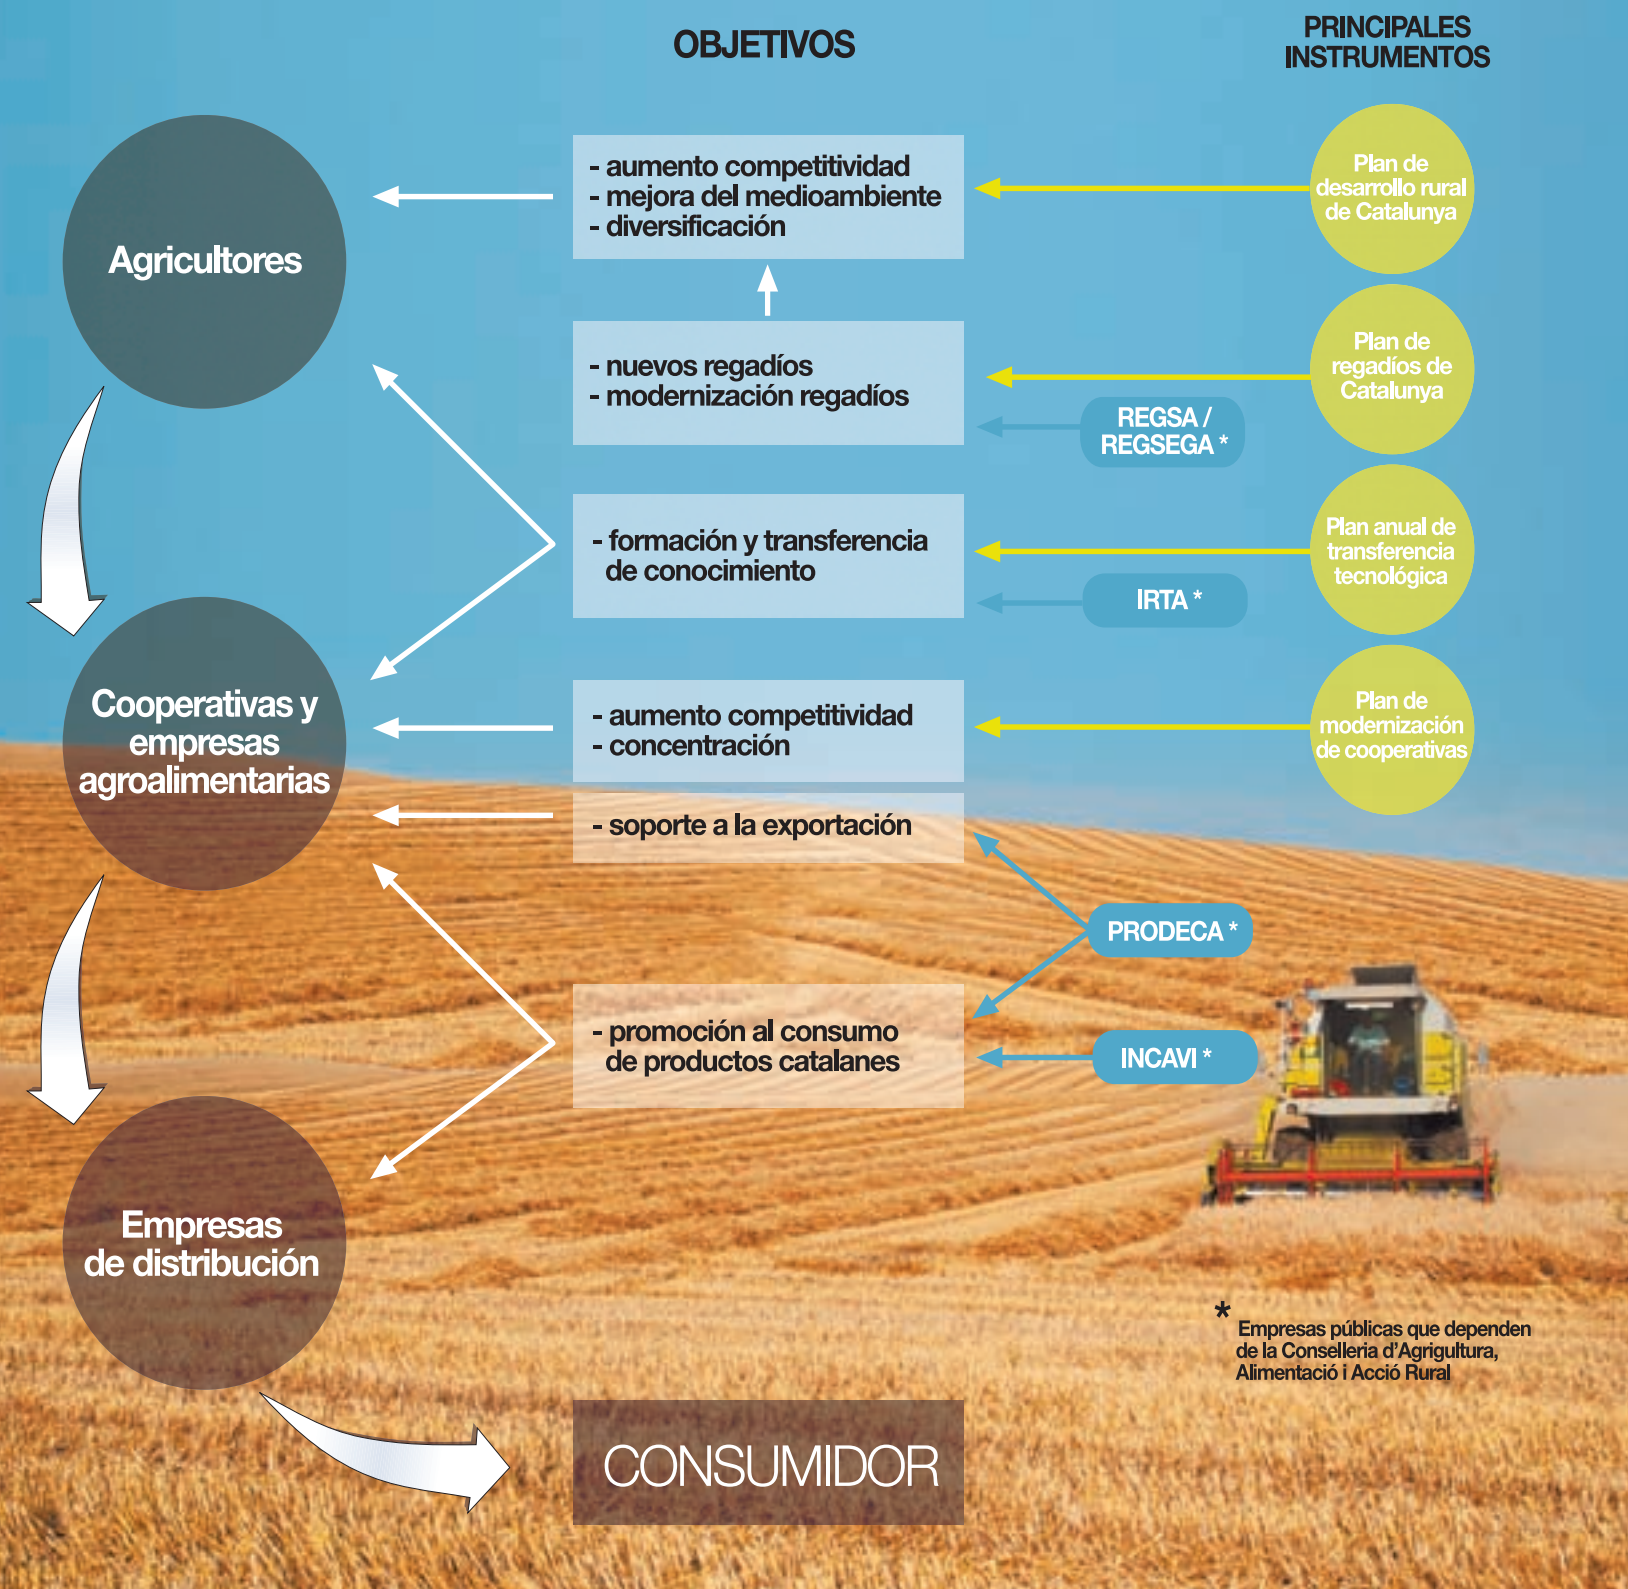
OBJETIVOS

PRINCIPALES INSTRUMENTOS

Agricultores

- aumento competitividad
- mejora del medioambiente
- diversificación

Plan de desarrollo rural de Catalunya

- nuevos regadíos
- modernización regadíos

Plan de regadíos de Catalunya

REGSA / REGSEGA *

- formación y transferencia de conocimiento

Plan anual de transferencia tecnológica

IRTA *

Cooperativas y empresas agroalimentarias

- aumento competitividad
- concentración

Plan de modernización de cooperativas

- soporte a la exportación

PRODECA *

- promoción al consumo de productos catalanes

INCAVI *

Empresas de distribución

* Empresas públicas que dependen de la Conselleria d'Agrigultura, Alimentació i Acció Rural

CONSUMIDOR